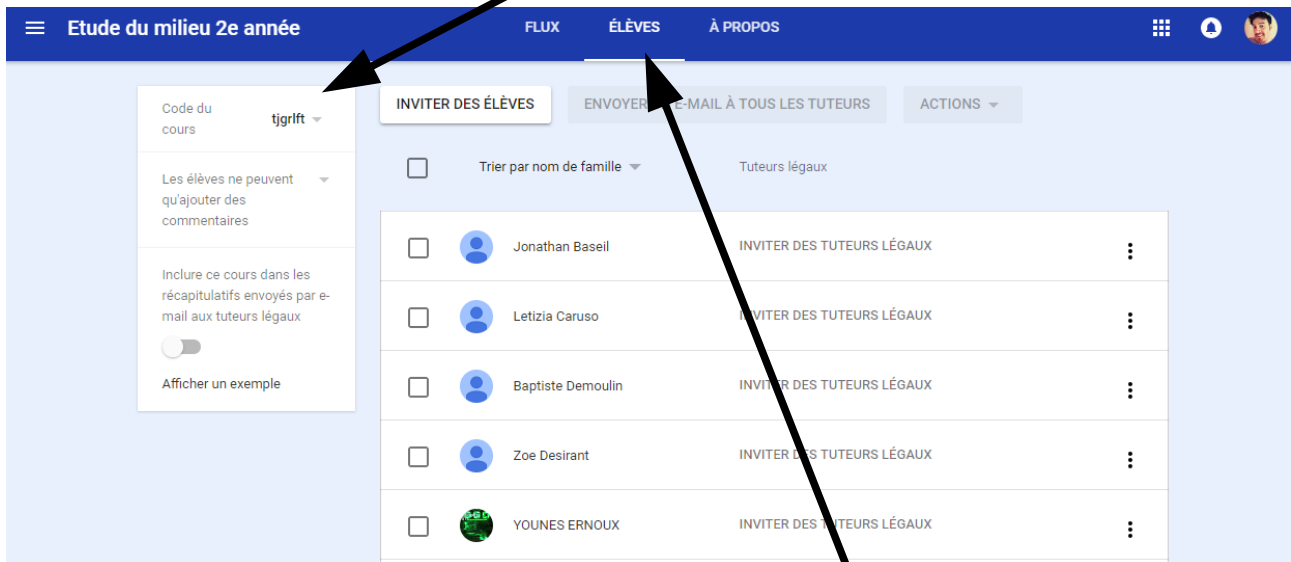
Etude du milieu 2e année

FLUX ÉLÈVES À PROPOS

Code du cours tjgrlft

Les élèves ne peuvent qu'ajouter des commentaires

Inclure ce cours dans les récapitulatifs envoyés par e-mail aux tuteurs légaux

Afficher un exemple

INVITER DES ÉLÈVES ENVOYER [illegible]E-MAIL À TOUS LES TUTEURS ACTIONS

Trier par nom de famille Tuteurs légaux

Jonathan Baseil INVITER DES TUTEURS LÉGAUX

Letizia Caruso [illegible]NVITER DES TUTEURS LÉGAUX

Baptiste Demoulin INVITER DES TUTEURS LÉGAUX

Zoe Desirant INVITER DES TUTEURS LÉGAUX

YOUNES ERNOUX INVITER DES TUTEURS LÉGAUX